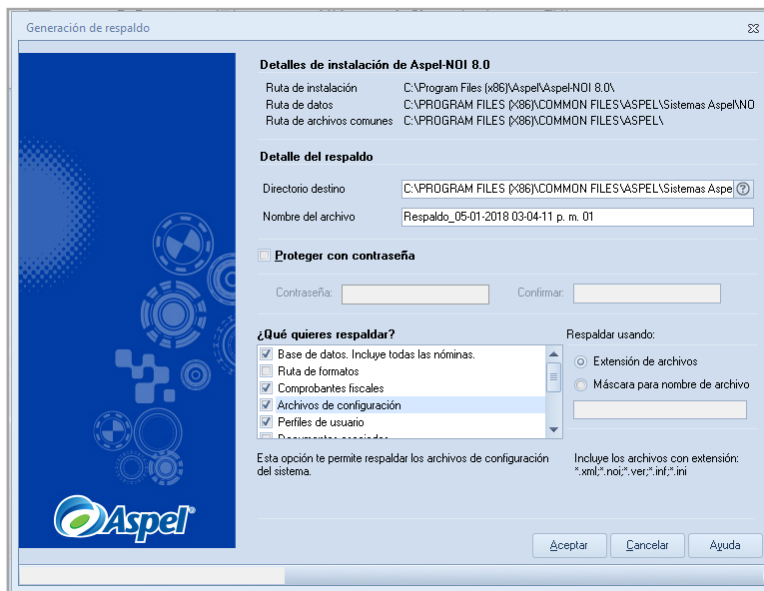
Generación de respaldo

Detalles de instalación de Aspel-NOI 8.0

Ruta de instalación C:\Program Files (x86)\Aspel\Aspel-NOI 8.0\
Ruta de datos C:\PROGRAM FILES (X86)\COMMON FILES\ASPEL\Sistemas Aspel\NO
Ruta de archivos comunes C:\PROGRAM FILES (X86)\COMMON FILES\ASPEL\

Detalle del respaldo

Directorio destino C:\PROGRAM FILES (X86)\COMMON FILES\ASPEL\Sistemas Aspe
Nombre del archivo Respaldo_05-01-2018 03-04-11 p. m. 01

Proteger con contraseña

Contraseña: Confirmar:

¿Qué quieres respaldar?
Base de datos. Incluye todas las nóminas.
Ruta de formatos
Comprobantes fiscales
Archivos de configuración
Perfiles de usuario
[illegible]

Respaldar usando:
Extensión de archivos
Máscara para nombre de archivo

Esta opción te permite respaldar los archivos de configuración del sistema.

Incluye los archivos con extensión: *.xml;*.noi;*.ver;*.inf;*.ini

Aspel

Aceptar Cancelar Ayuda